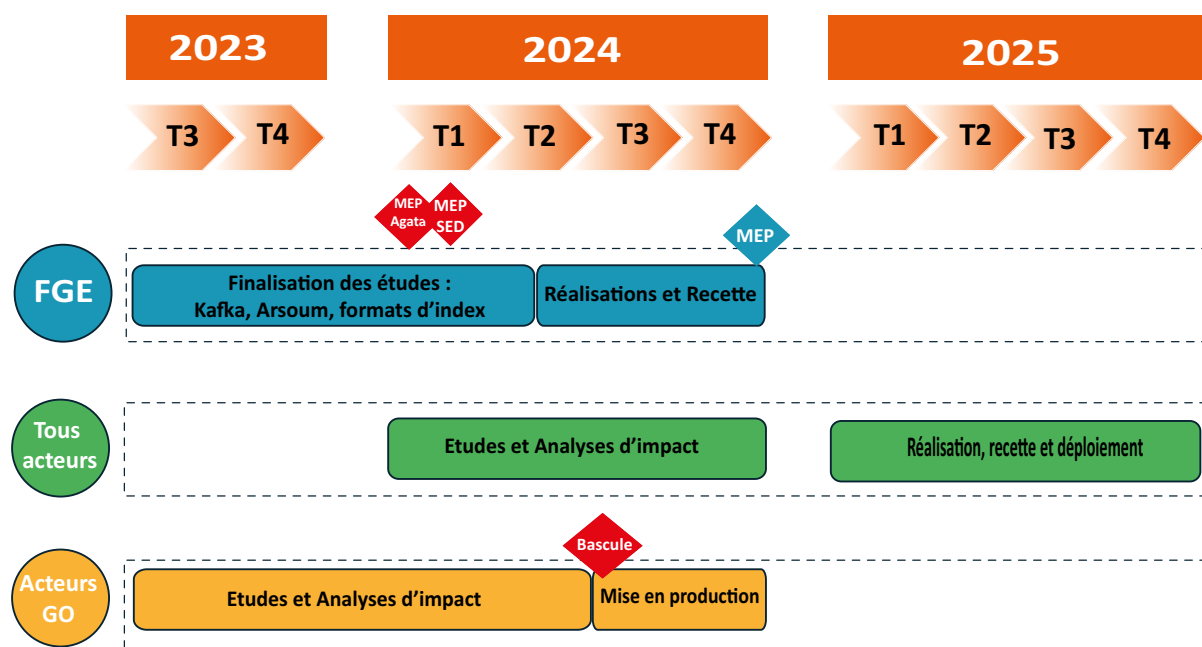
2023

2024

2025

T3 T4

T1 T2 T3 T4

T1 T2 T3 T4

MEP Agata

MEP SED

MEP

FGE

Finalisation des études : Kafka, Arsoum, formats d'index

Réalisations et Recette

Tous acteurs

Etudes et Analyses d'impact

Réalisation, recette et déploiement

Acteurs GO

Bascule

Etudes et Analyses d'impact

Mise en production